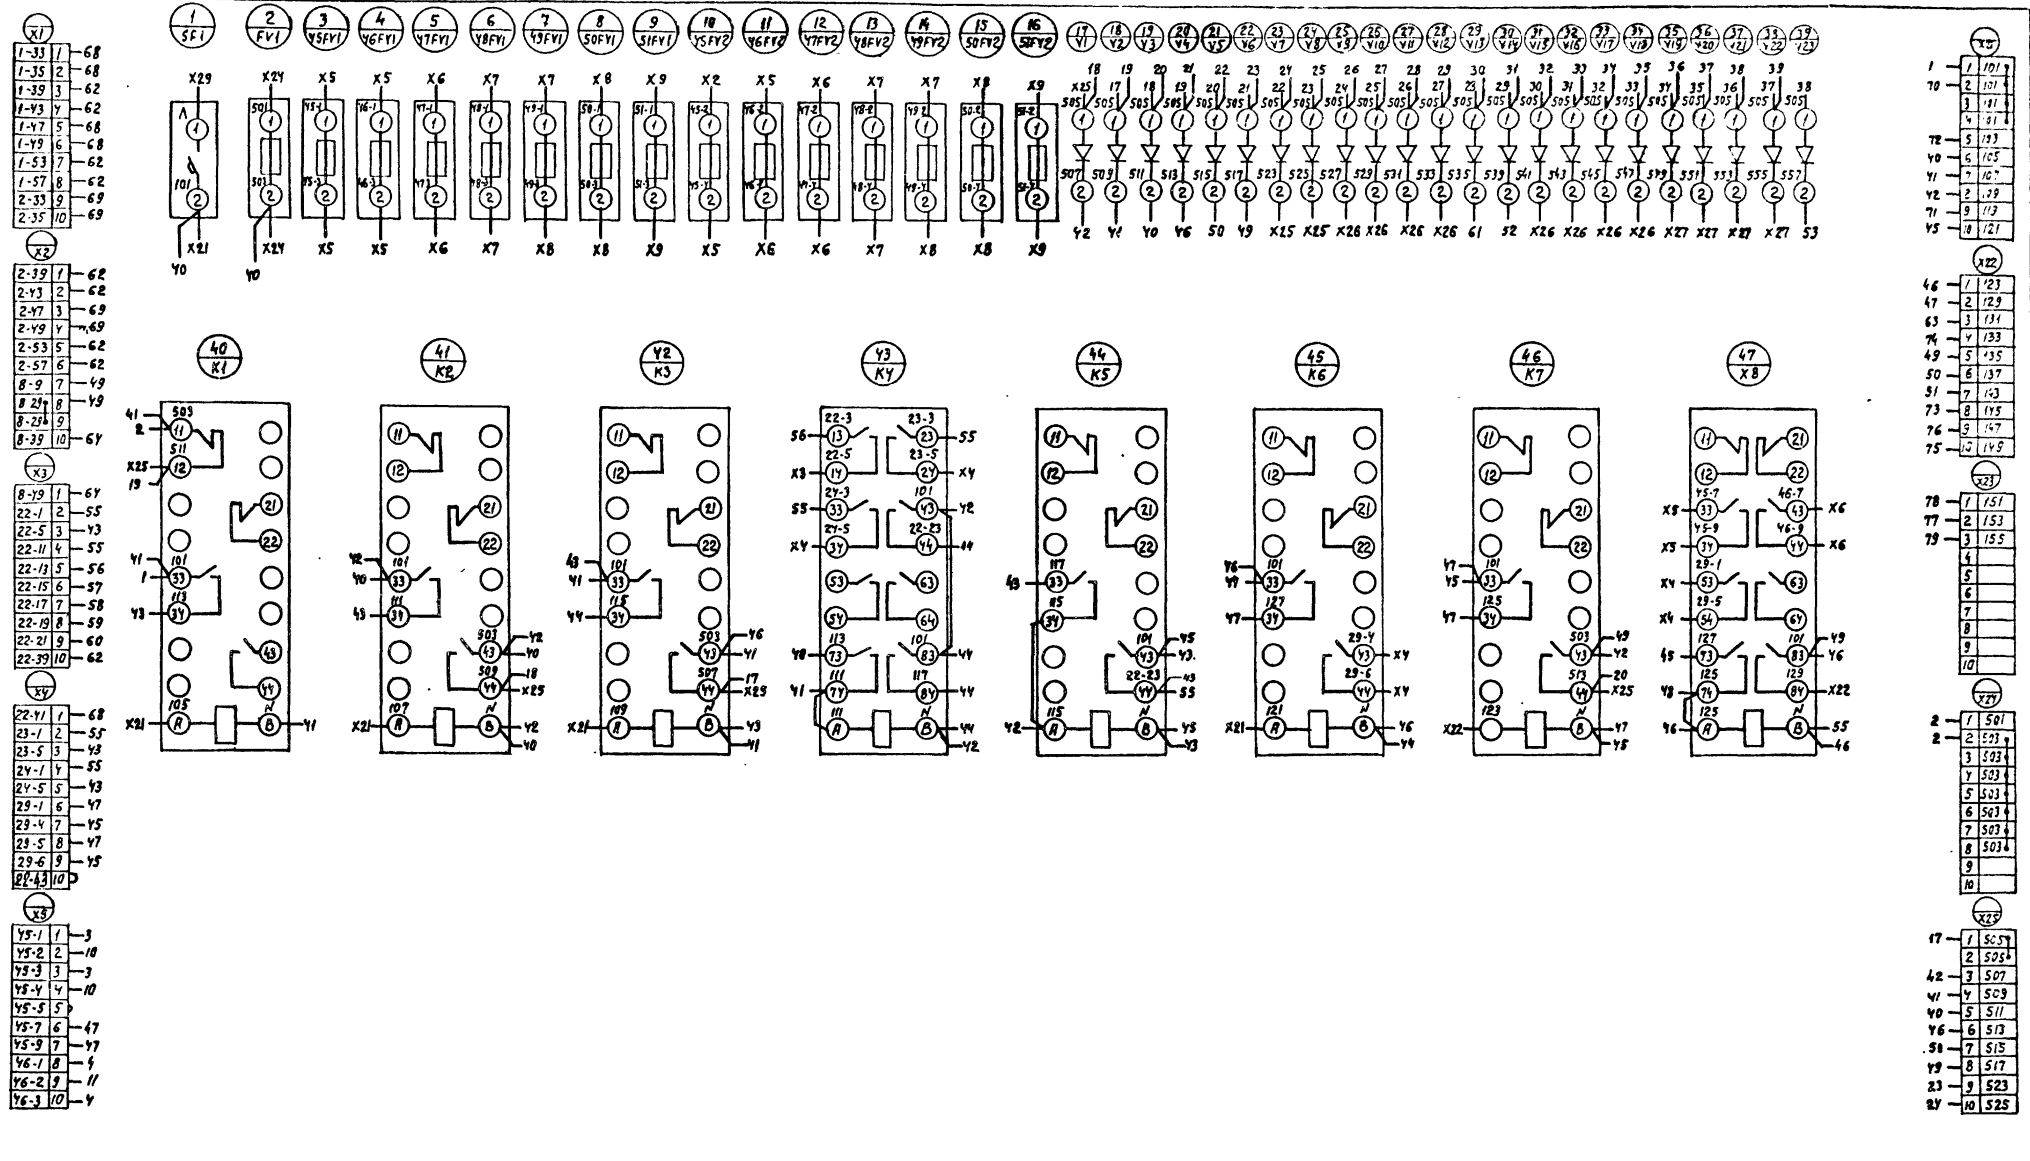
X1

| 1-33 | 1 | 68 |
|---|---|---|
| 1-35 | 2 | 68 |
| 1-39 | 3 | 62 |
| 1-43 | 4 | 62 |
| 1-47 | 5 | 68 |
| 1-49 | 6 | 68 |
| 1-53 | 7 | 62 |
| 1-57 | 8 | 62 |
| 2-33 | 9 | 69 |
| 2-35 | 10 | 69 |

X2

| 2-39 | 1 | 62 |
|---|---|---|
| 2-43 | 2 | 62 |
| 2-47 | 3 | 69 |
| 2-49 | 4 | 69 |
| 2-53 | 5 | 62 |
| 2-57 | 6 | 62 |
| 8-9 | 7 | 49 |
| 8-21 | 8 | 49 |
| 8-23 | 9 | |
| 8-39 | 10 | 64 |

X3

| 8-49 | 1 | 64 |
|---|---|---|
| 22-1 | 2 | 55 |
| 22-5 | 3 | 43 |
| 22-11 | 4 | 55 |
| 22-13 | 5 | 56 |
| 22-15 | 6 | 57 |
| 22-17 | 7 | 58 |
| 22-19 | 8 | 59 |
| 22-21 | 9 | 60 |
| 22-39 | 10 | 62 |

X4

| 22-41 | 1 | 68 |
|---|---|---|
| 23-1 | 2 | 56 |
| 23-5 | 3 | 43 |
| 24-1 | 4 | 55 |
| 24-5 | 5 | 43 |
| 29-1 | 6 | 47 |
| 29-4 | 7 | 45 |
| 29-5 | 8 | 47 |
| 29-6 | 9 | 45 |
| 22-43 | 10 | |

X5

| 45-1 | 1 | 3 |
|---|---|---|
| 45-2 | 2 | 10 |
| 45-3 | 3 | 3 |
| 45-4 | 4 | 10 |
| 45-5 | 5 | |
| 45-7 | 6 | 47 |
| 45-9 | 7 | 47 |
| 46-1 | 8 | 4 |
| 46-2 | 9 | 11 |
| 46-3 | 10 | 4 |

1 SF1, 2 FV1, 3 45FV1, 4 46FV1, 5 47FV1, 6 48FV1, 7 49FV1, 8 50FV1, 9 51FV1, 10 45FV2, 11 46FV2, 12 47FV2, 13 48FV2, 14 49FV2, 15 50FV2, 16 51FV2, 17 V1, 18 V2, 19 V3, 20 V4, 21 V5, 22 V6, 23 V7, 24 V8, 25 V9, 26 V10, 27 V11, 28 V12, 29 V13, 30 V14, 31 V15, 32 V16, 33 V17, 34 V18, 35 V19, 36 V20, 37 V21, 38 V22, 39 V23

X29 X24 X5 X5 X6 X7 X7 X8 X9 X2 X5 X6 X7 X7 X8 X9
501 45-1 46-1 47-1 48-1 49-1 50-1 51-1 45-2 46-2 47-2 48-2 49-2 50-2 51-2
101 503 45-3 46-3 47-3 48-3 49-3 50-3 51-3 45-4 46-4 47-4 48-4 49-4 50-4 51-4
X21 40 X24 40 X5 X5 X6 X7 X8 X8 X9 X5 X6 X6 X7 X8 X8 X9

X25 18 17 19 18 20 19 21 20 22 21 23 22 24 23 25 24 26 25 27 26 28 27 29 28 30 29 31 30 32 31 33 32 34 33 35 34 36 35 37 36 38 37 39 38
505
507 509 511 513 515 517 523 525 527 529 531 533 535 539 541 543 545 547 549 551 553 555 557
42 41 40 46 50 49 X25 X25 X26 X26 X26 X26 61 52 X26 X26 X26 X26 X27 X27 X27 X27 53

40 K1
41 503 2 11; X25 511 12 19; 41 101 1 33; 43 113 34; 21 22 43 44; X21 105 A B 41

41 K2
11 12 21 22; 42 101 40 33; 43 111 34; 503 43 42 40; 509 44 18 X25; X21 107 A B N 42 40

42 K3
11 12 21 22; 43 101 41 33; 44 115 34; 503 43 46 41; 507 44 17 X25; X21 109 A B 43 41

43 K4
56 22-3 13; X3 22-5 14; 55 24-3 33; X4 24-5 34; 53 54; 48 113 73; 41 111 74; 111 A B 42
23-3 23 55; 23-5 24 X4; 101 43 42; 22-23 44 44; 63 64; 101 83 44; 117 84 44

44 K5
11 12 21 22; 43 117 33; 115 34; 101 43 45 43; 22-23 44 43 55; 42 115 A B N 45 43

45 K6
11 12 21 22; 46 101 49 33; 47 127 34; 29-4 43 X4; 29-6 44 X4; X21 121 A B N 46 44

46 K7
11 12 21 22; 47 101 45 33; 47 125 34; 503 43 49 42; 513 44 20 X25; X22 123 A B N 47 45

47 K8
11 21 12 22; X8 45-7 33; X5 45-9 34; X4 29-1 53; X4 29-5 54; 45 127 73; 48 125 74; 46 125 A B N 55 46
46-7 43 X6; 46-9 44 X6; 63 64; 101 83 49 46; 129 84 X22

X21

| 1 | 1 | 101 |
|---|---|---|
| 70 | 2 | 101 |
| | 3 | 101 |
| | 4 | 101 |
| 72 | 5 | 103 |
| 40 | 6 | 105 |
| 41 | 7 | 107 |
| 42 | 8 | 109 |
| 71 | 9 | 119 |
| 45 | 10 | 121 |

X22

| 46 | 1 | 123 |
|---|---|---|
| 47 | 2 | 129 |
| 63 | 3 | 131 |
| 74 | 4 | 133 |
| 49 | 5 | 135 |
| 50 | 6 | 137 |
| 51 | 7 | 143 |
| 73 | 8 | 145 |
| 76 | 9 | 147 |
| 75 | 10 | 149 |

X23

| 78 | 1 | 151 |
|---|---|---|
| 77 | 2 | 153 |
| 79 | 3 | 155 |
| | 4 | |
| | 5 | |
| | 6 | |
| | 7 | |
| | 8 | |
| | 9 | |
| | 10 | |

X24

| 2 | 1 | 501 |
|---|---|---|
| 2 | 2 | 503 |
| | 3 | 503 |
| | 4 | 503 |
| | 5 | 503 |
| | 6 | 503 |
| | 7 | 503 |
| | 8 | 503 |
| | 9 | |
| | 10 | |

X25

| 17 | 1 | 505 |
|---|---|---|
| | 2 | 505 |
| 42 | 3 | 507 |
| 41 | 4 | 509 |
| 40 | 5 | 511 |
| 46 | 6 | 513 |
| 50 | 7 | 515 |
| 49 | 8 | 517 |
| 23 | 9 | 523 |
| 24 | 10 | 525 |